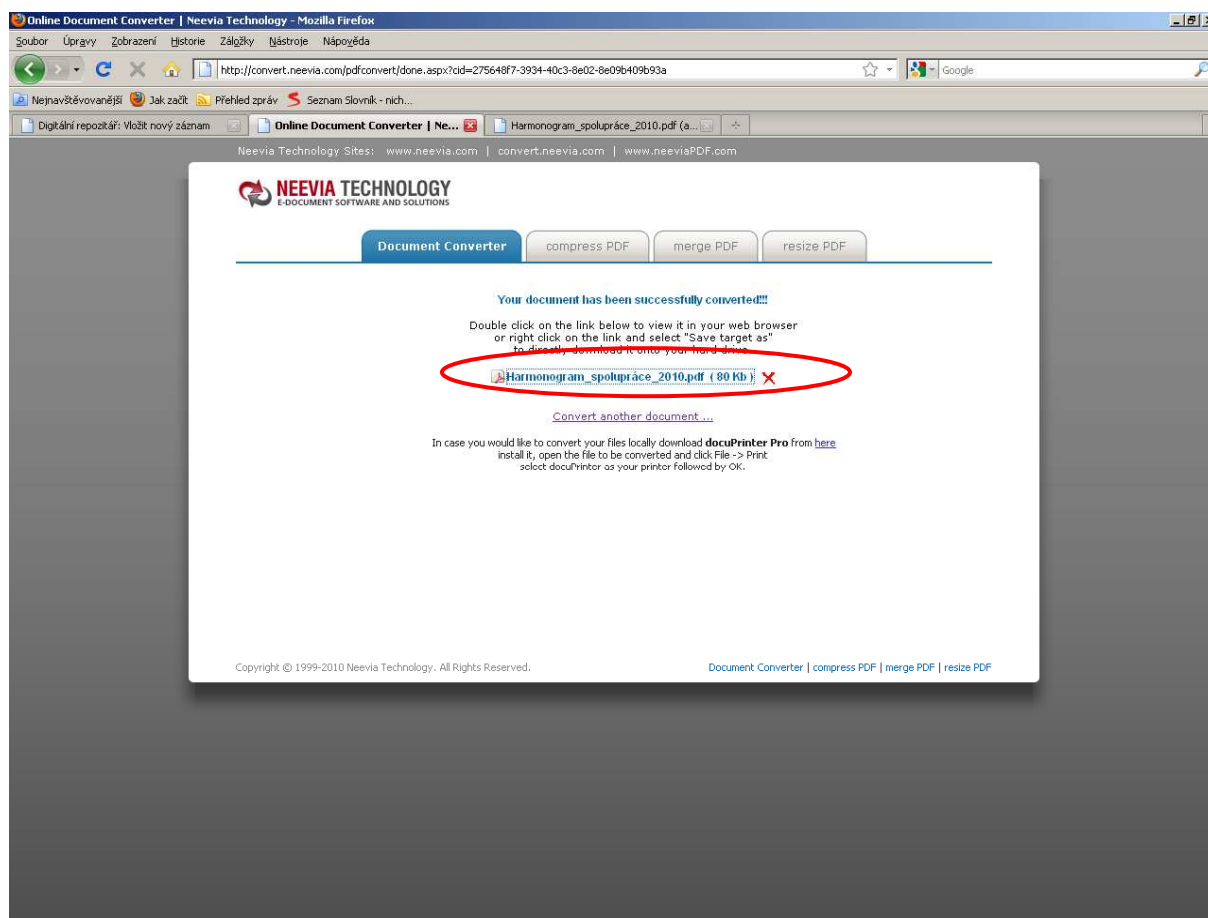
Online Document Converter | Neevia Technology - Mozilla Firefox

Soubor Úpravy Zobrazení Historie Záložky Nástroje Nápověda

http://convert.neevia.com/pdfconvert/done.aspx?cid=275648f7-3934-40c3-8e02-8e09b409b93a

Google

Nejnavštěvovanější Jak začít Přehled zpráv Seznam Slovník - nich...

Digitální repozitář: Vložit nový záznam | Online Document Converter | Ne... | Harmonogram_spolupráce_2010.pdf (a...

Neevia Technology Sites: www.neevia.com | convert.neevia.com | www.neeviaPDF.com

NEEVIA TECHNOLOGY
E-DOCUMENT SOFTWARE AND SOLUTIONS

Document Converter | compress PDF | merge PDF | resize PDF

Your document has been successfully converted!!!

Double click on the link below to view it in your web browser or right click on the link and select "Save target as" to directly download it onto your hard drive.

Harmonogram_spolupráce_2010.pdf ( 80 Kb )

Convert another document ...

In case you would like to convert your files locally download docuPrinter Pro from here install it, open the file to be converted and click File -> Print select docuPrinter as your printer followed by OK.

Copyright © 1999-2010 Neevia Technology. All Rights Reserved.

Document Converter | compress PDF | merge PDF | resize PDF